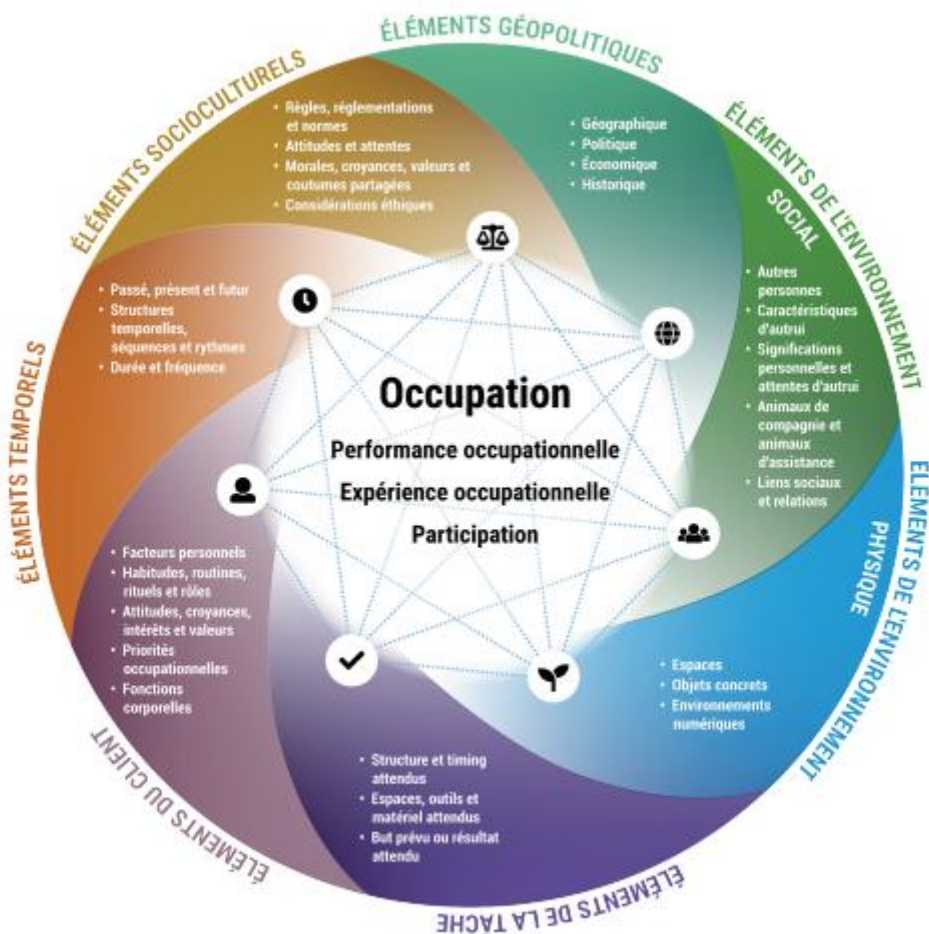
ÉLÉMENTS GÉOPOLITIQUES

ÉLÉMENTS SOCIOCULTURELS

- Règles, réglementations et normes
- Attitudes et attentes
- Morales, croyances, valeurs et coutumes partagées
- Considérations éthiques

- Géographique
- Politique
- Économique
- Historique

ÉLÉMENTS DE L'ENVIRONNEMENT SOCIAL

- Autres personnes
- Caractéristiques d'autrui
- Significations personnelles et attentes d'autrui
- Animaux de compagnie et animaux d'assistance
- Liens sociaux et relations

ÉLÉMENTS TEMPORELS

- Passé, présent et futur
- Structures temporelles, séquences et rythmes
- Durée et fréquence

Occupation

Performance occupationnelle

Expérience occupationnelle

Participation

ÉLÉMENTS DE L'ENVIRONNEMENT PHYSIQUE

- Espaces
- Objets concrets
- Environnements numériques

- Facteurs personnels
- Habitudes, routines, rituels et rôles
- Attitudes, croyances, intérêts et valeurs
- Priorités occupationnelles
- Fonctions corporelles

ÉLÉMENTS DU CLIENT

- Structure et timing attendus
- Espaces, outils et matériel attendus
- But prévu ou résultat attendu

ÉLÉMENTS DE LA TACHE